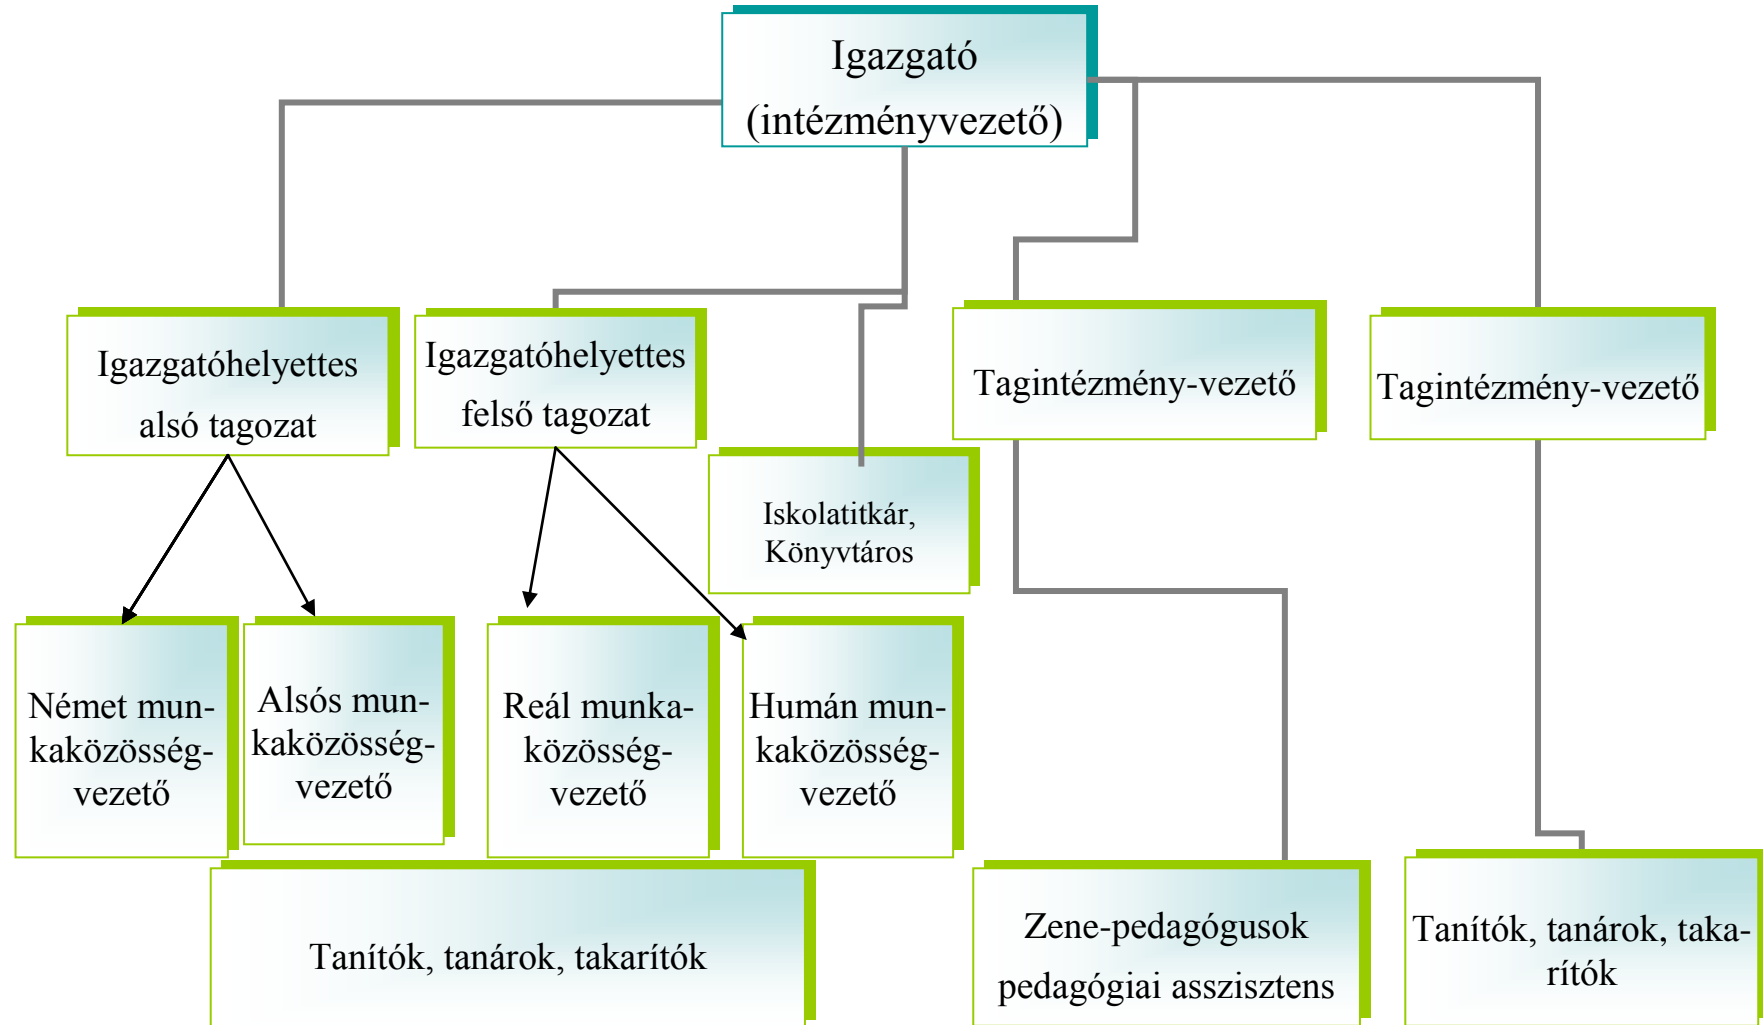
Igazgató (intézményvezető)

Igazgatóhelyettes alsó tagozat

Igazgatóhelyettes felső tagozat

Tagintézmény-vezető

Tagintézmény-vezető

Iskolatitkár, Könyvtáros

Német munkaközösség-vezető

Alsós munkaközösség-vezető

Reál munkaközösség-vezető

Humán munkaközösség-vezető

Tanítók, tanárok, takarítók

Zene-pedagógusok pedagógiai asszisztens

Tanítók, tanárok, takarítók